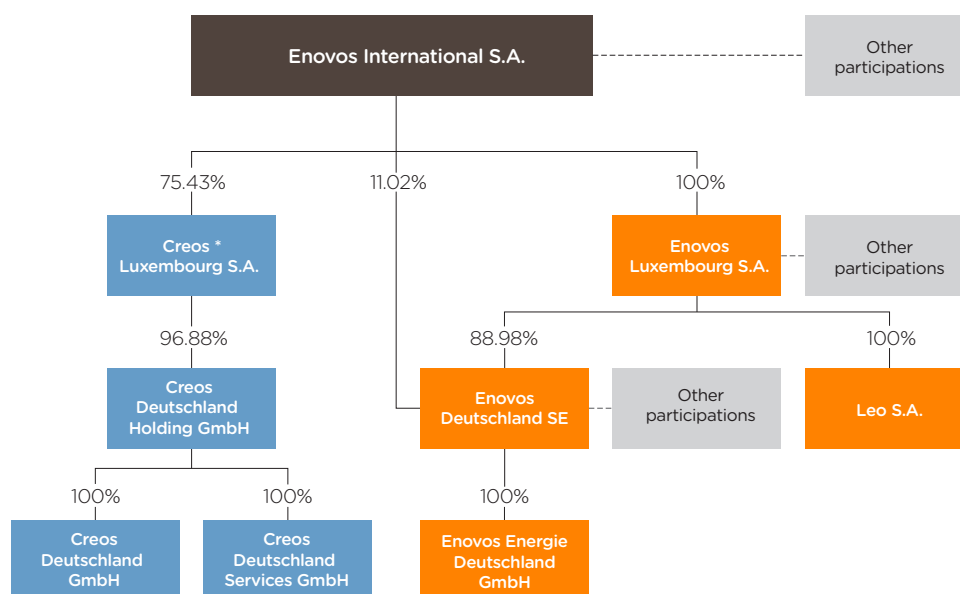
Enovos International S.A.

Other participations

75.43%

11.02%

100%

Creos * Luxembourg S.A.

Enovos Luxembourg S.A.

Other participations

96.88%

88.98%

100%

Creos Deutschland Holding GmbH

Enovos Deutschland SE

Other participations

Leo S.A.

100%

100%

100%

Creos Deutschland GmbH

Creos Deutschland Services GmbH

Enovos Energie Deutschland GmbH